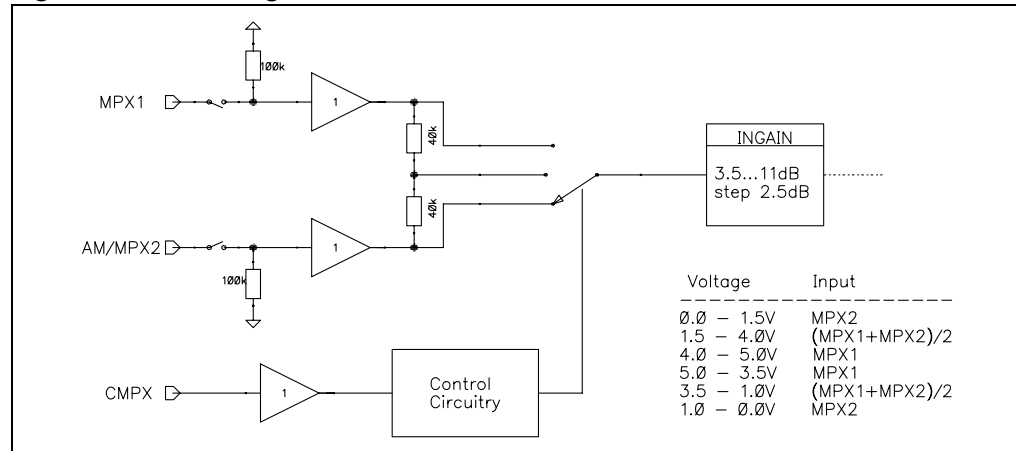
100k

MPX1

1

40k

INGAIN

3.5...11dB
step 2.5dB

40k

AM/MPX2

1

100k

| Voltage | Input |
|---|---|
| Ø.Ø – 1.5V | MPX2 |
| 1.5 – 4.ØV | (MPX1+MPX2)/2 |
| 4.Ø – 5.ØV | MPX1 |
| 5.Ø – 3.5V | MPX1 |
| 3.5 – 1.ØV | (MPX1+MPX2)/2 |
| 1.Ø – Ø.ØV | MPX2 |

CMPX

1

Control
Circuitry